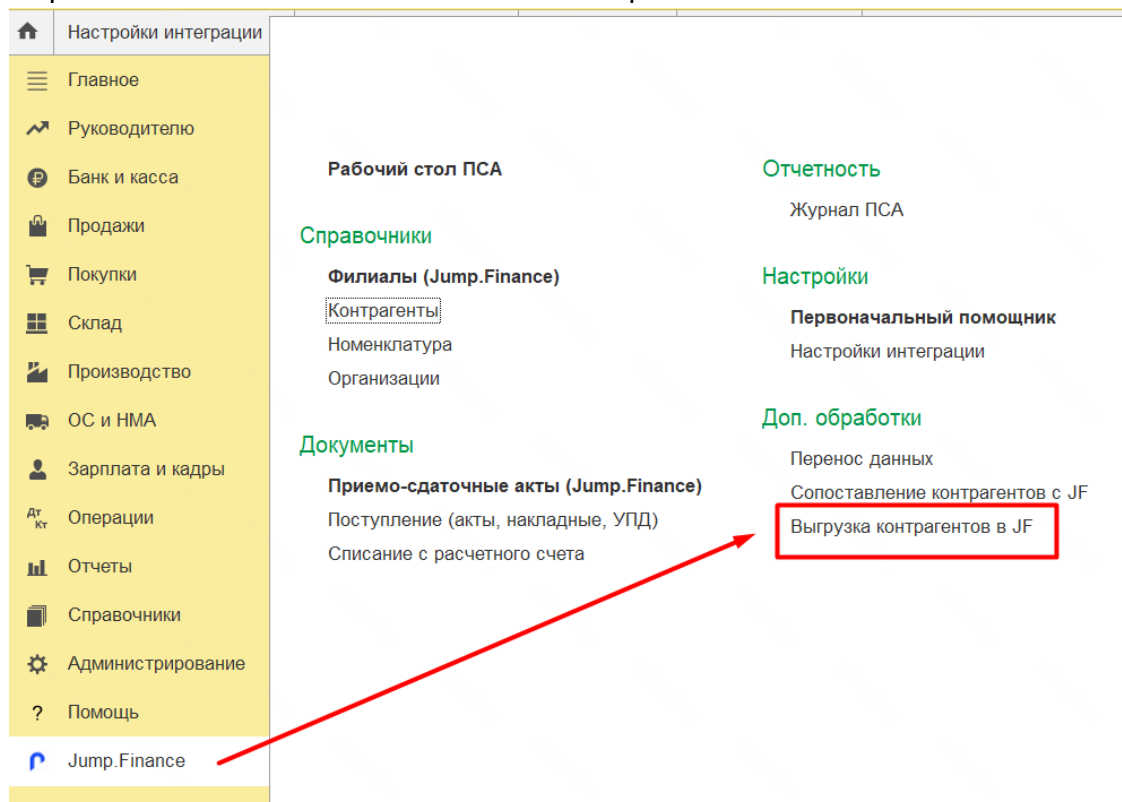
Настройки интеграции

Главное
Руководителю
Банк и касса
Продажи
Покупки
Склад
Производство
ОС и НМА
Зарплата и кадры
Операции
Отчеты
Справочники
Администрирование
Помощь
Jump.Finance

Рабочий стол ПСА

Справочники
Филиалы (Jump.Finance)
Контрагенты
Номенклатура
Организации

Документы
Приемо-сдаточные акты (Jump.Finance)
Поступление (акты, накладные, УПД)
Списание с расчетного счета

Отчетность
Журнал ПСА

Настройки
Первоначальный помощник
Настройки интеграции

Доп. обработки
Перенос данных
Сопоставление контрагентов с JF
Выгрузка контрагентов в JF